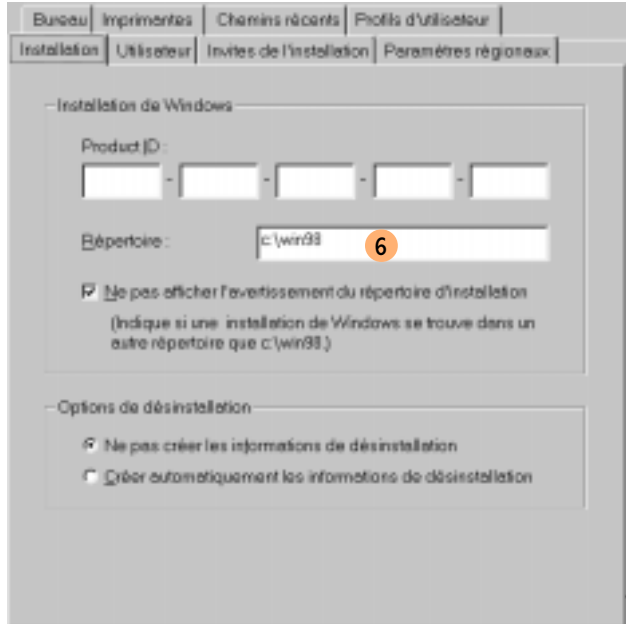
Bureau | Imprimantes | Chemins récents | Profils d'utilisateur

Installation | Utilisateur | Invites de l'installation | Paramètres régionaux

Installation de Windows

Product ID :

- - - -

Répertoire : c:\win98

6

Ne pas afficher l'avertissement du répertoire d'installation

(Indique si une installation de Windows se trouve dans un autre répertoire que c:\win98.)

Options de désinstallation

Ne pas créer les informations de désinstallation

Créer automatiquement les informations de désinstallation